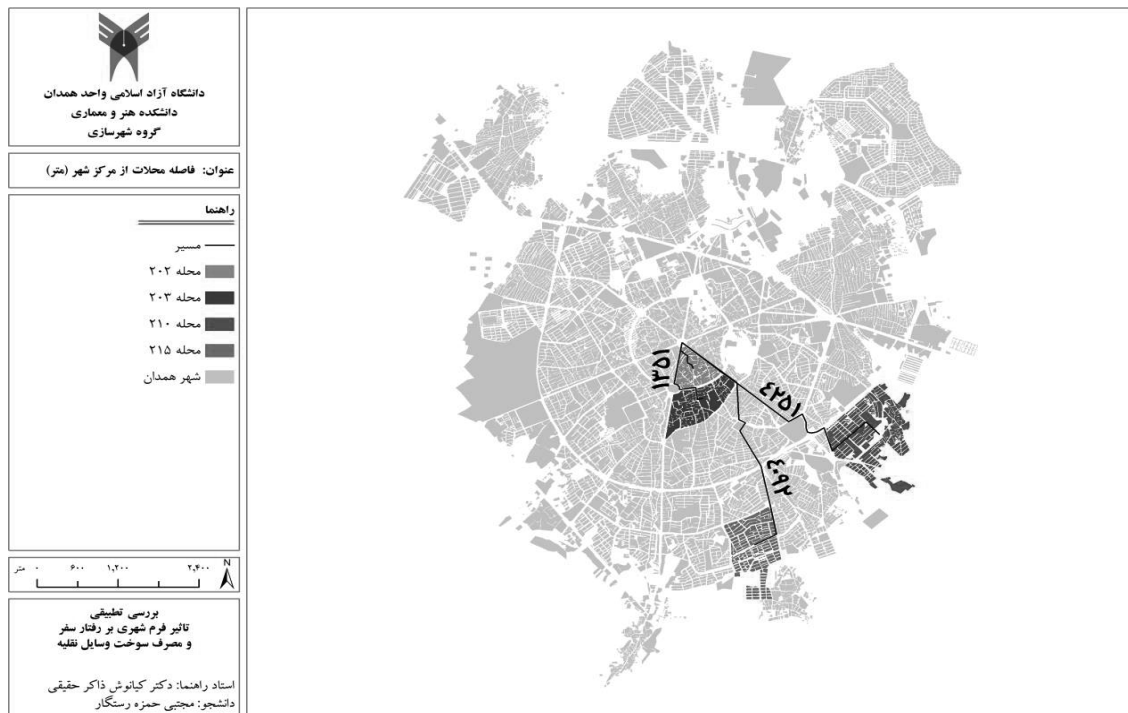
دانشگاه آزاد اسلامی واحد همدان
دانشکده هنر و معماری
گروه شهرسازی

عنوان: فاصله محلات از مرکز شهر (متر)

راهنما
مسیر
محله ۲۰۲
محله ۲۰۳
محله ۲۱۰
محله ۲۱۵
شهر همدان

۰ ۶۰۰ ۱,۲۰۰ ۲,۴۰۰ متر
N

بررسی تطبیقی
تاثیر فرم شهری بر رفتار سفر
و مصرف سوخت وسایل نقلیه

استاد راهنما: دکتر کیانوش ذاکر حقیقی
دانشجو: مجتبی حمزه رستگار

۱۳۵۱
۴۲۵۱
۴۰۹۲